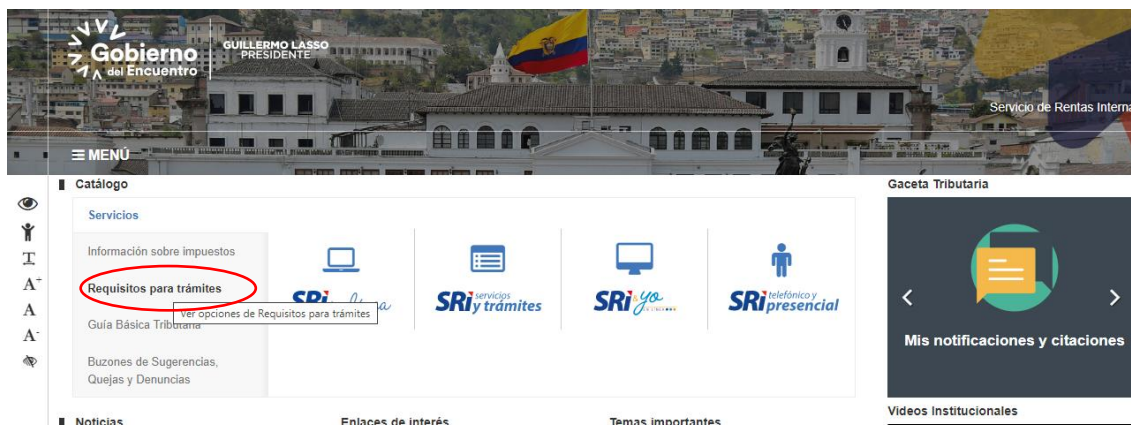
Gobierno del Encuentro
GUILLERMO LASSO PRESIDENTE

Servicio de Rentas Interna

≡ MENÚ

Catálogo

Servicios

Información sobre impuestos

Requisitos para trámites

Guía Básica Tributaria

Ver opciones de Requisitos para trámites

Buzones de Sugerencias, Quejas y Denuncias

SRi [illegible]

SRi servicios y trámites

SRi & yo

SRi telefónico y presencial

A⁺
A
A⁻

Gaceta Tributaria

Mis notificaciones y citaciones

Videos Institucionales

Noticias

Enlaces de interés

Temas importantes